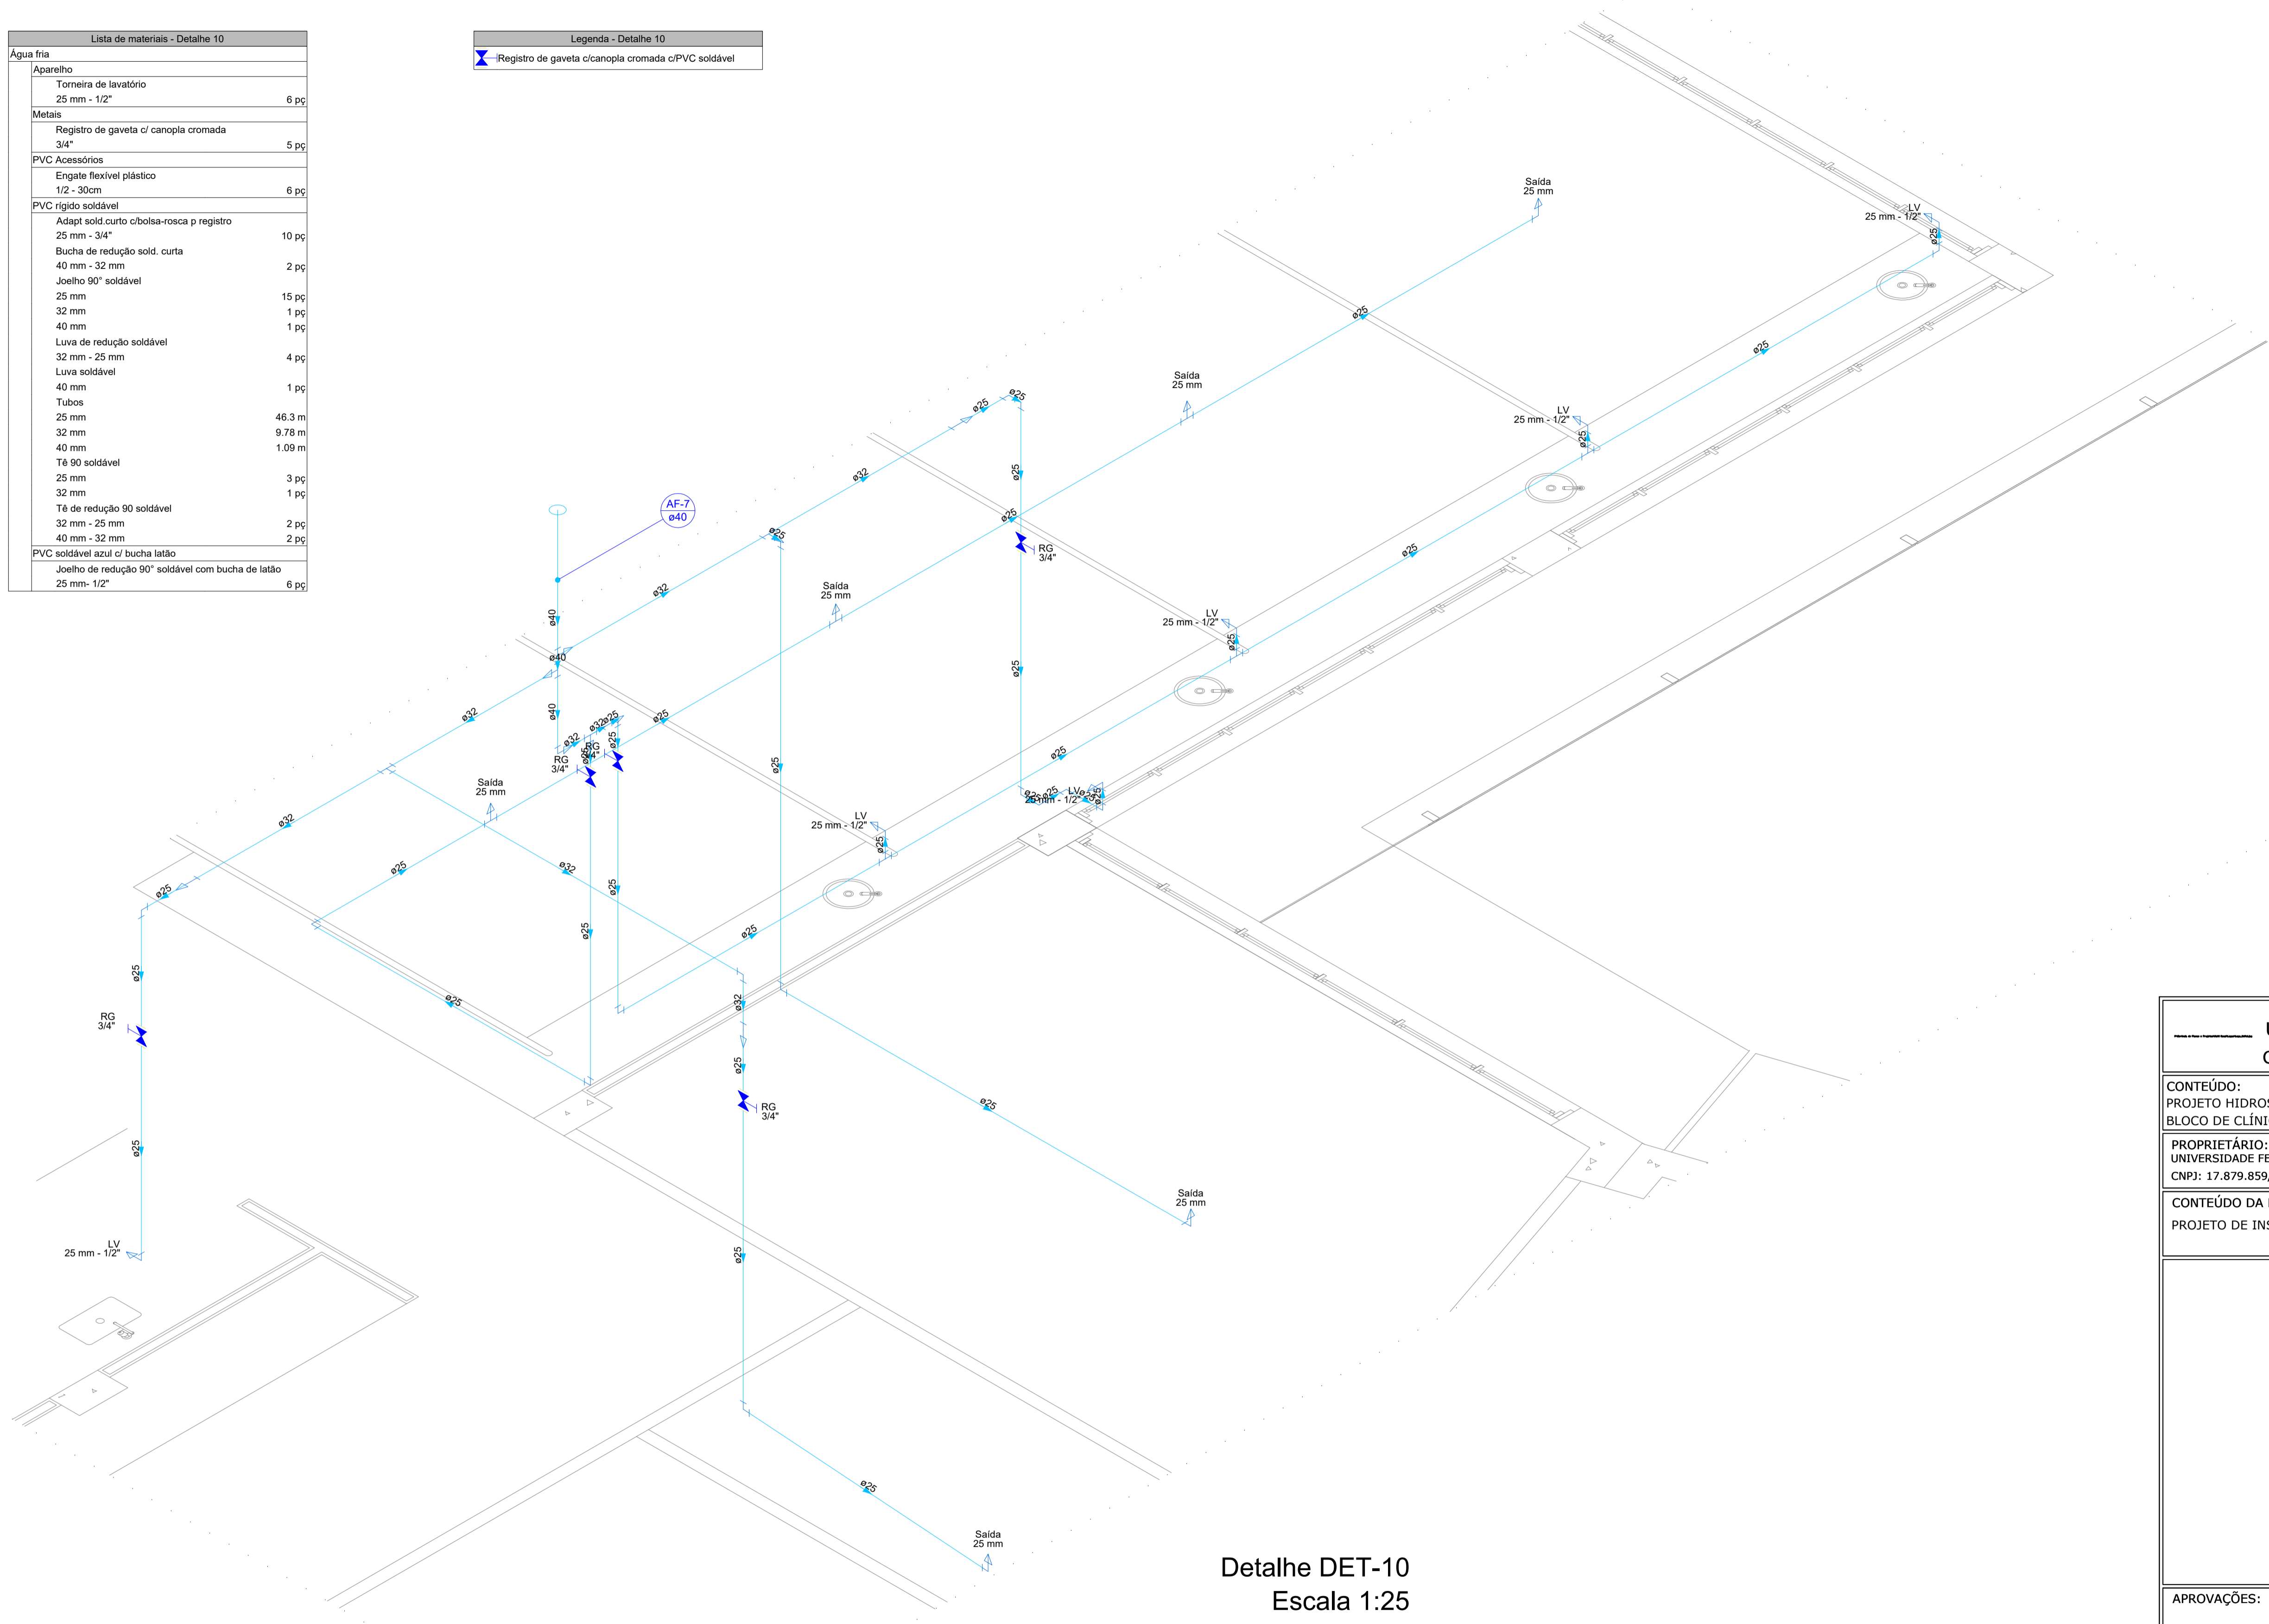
| Lista de materiais - Detalhe 10 | |
|---|---|
| Água fria | |
| Aparelho | |
| Torneira de lavatório | |
| 25 mm - 1/2" | 6 pç |
| Metais | |
| Registro de gaveta c/ canopla cromada | |
| 3/4" | 5 pç |
| PVC Acessórios | |
| Engate flexível plástico | |
| 1/2 - 30cm | 6 pç |
| PVC rígido soldável | |
| Adapt sold.curto c/bolsa-rosca p registro | |
| 25 mm - 3/4" | 10 pç |
| Bucha de redução sold. curta | |
| 40 mm - 32 mm | 2 pç |
| Joelho 90° soldável | |
| 25 mm | 15 pç |
| 32 mm | 1 pç |
| 40 mm | 1 pç |
| Luva de redução soldável | |
| 32 mm - 25 mm | 4 pç |
| Luva soldável | |
| 40 mm | 1 pç |
| Tubos | |
| 25 mm | 46.3 m |
| 32 mm | 9.78 m |
| 40 mm | 1.09 m |
| Tê 90 soldável | |
| 25 mm | 3 pç |
| 32 mm | 1 pç |
| Tê de redução 90 soldável | |
| 32 mm - 25 mm | 2 pç |
| 40 mm - 32 mm | 2 pç |
| PVC soldável azul c/ bucha latão | |
| Joelho de redução 90° soldável com bucha de latão | |
| 25 mm- 1/2" | 6 pç |

| Legenda - Detalhe 10 |
|---|
| Registro de gaveta c/canopla cromada c/PVC soldável |

Saída 25 mm
LV 25 mm - 1/2"
ø25
Saída 25 mm
LV 25 mm - 1/2"
ø25
ø25
ø25
ø25
ø32
ø25
RG 3/4"
AF-7 ø40
ø25
Saída 25 mm
LV 25 mm - 1/2"
ø25
ø32
ø40
ø40
ø25
ø40
ø32
ø32 ø25
RG 3/4"
RG 3/4"
ø25
ø25
ø25
ø25 ø25 LV 25 mm - 1/2" ø25
Saída 25 mm
ø32
LV 25 mm - 1/2"
ø25
ø25
ø32
ø25
ø25
ø25
ø25
ø25
ø25
ø32
RG 3/4"
ø25
RG 3/4"
ø25
ø25
Saída 25 mm
LV 25 mm - 1/2"
ø25
ø25
Saída 25 mm

Detalhe DET-10
Escala 1:25

CONTEÚDO:
PROJETO HIDROS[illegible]
BLOCO DE CLÍNI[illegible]
PROPRIETÁRIO:
UNIVERSIDADE FE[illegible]
CNPJ: 17.879.859,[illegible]
CONTEÚDO DA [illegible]
PROJETO DE INS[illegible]
APROVAÇÕES: